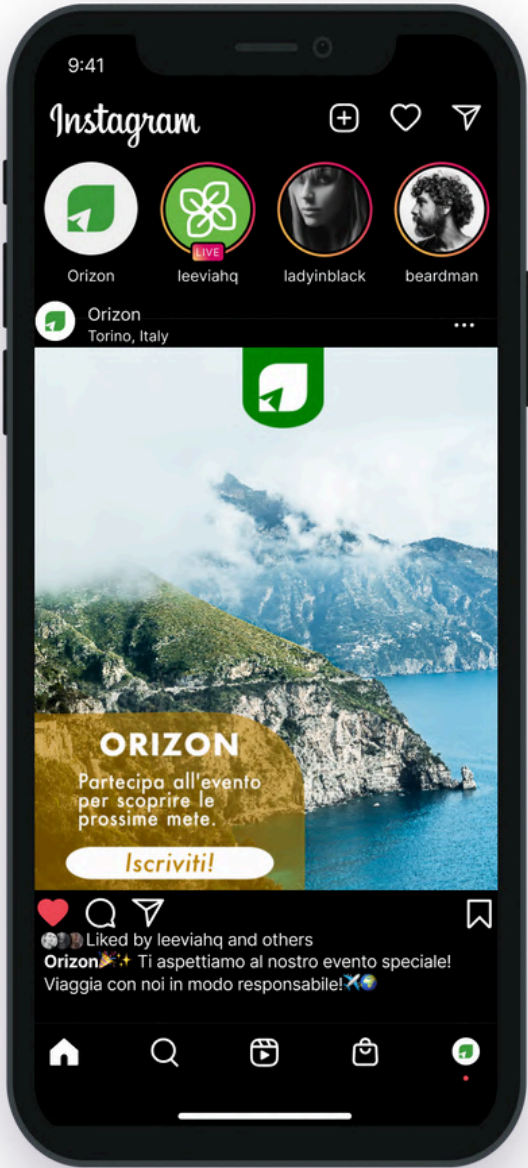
9:41

Instagram

Orizon
leeviahq
LIVE
ladyinblack
beardman

Orizon
Torino, Italy

ORIZON
Partecipa all'evento per scoprire le prossime mete.
Iscriviti!

Liked by leeviahq and others
Orizon🎉✨ Ti aspettiamo al nostro evento speciale! Viaggia con noi in modo responsabile!✈️🌍